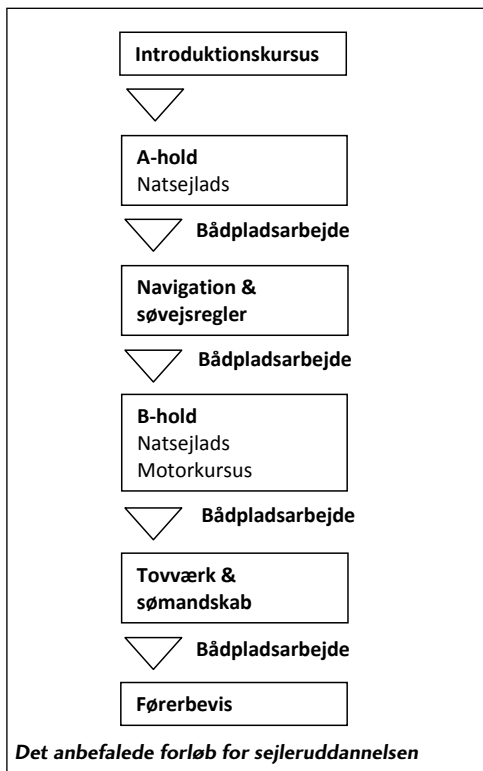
Introduktionskursus

A-hold
Natsejlads

Bådpladsarbejde

Navigation & søvejsregler

Bådpladsarbejde

B-hold
Natsejlads
Motorkursus

Bådpladsarbejde

Tovværk & sømandskab

Bådpladsarbejde

Førerbevis

Det anbefalede forløb for sejleruddannelsen